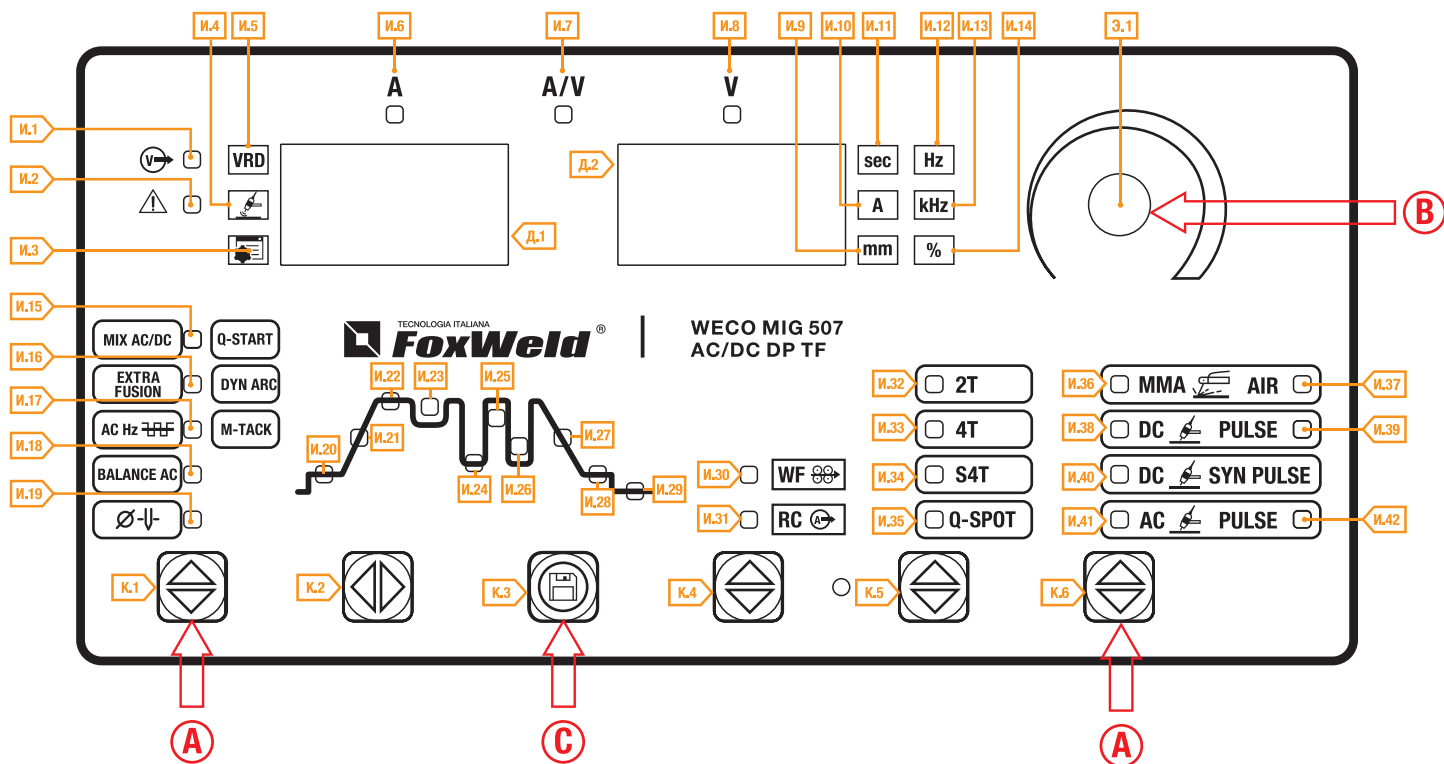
И.4 И.5 И.6 И.7 И.8 И.9 И.10 И.11 И.12 И.13 И.14 Э.1

A A/V V

И.1
И.2
И.3

VRD

Д.1 Д.2

sec Hz
A kHz
mm %

B

И.15 MIX AC/DC Q-START
И.16 EXTRA FUSION DYN ARC
И.17 AC Hz M-TACK
И.18 BALANCE AC
И.19 Ø

TECNOLOGIA ITALIANA
FoxWeld®

WECO MIG 507
AC/DC DP TF

И.22 И.23 И.25
И.20 И.21 И.27
И.24 И.26 И.28 И.29

И.30 WF
И.31 RC

И.32 2T
И.33 4T
И.34 S4T
И.35 Q-SPOT

И.36 MMA AIR И.37
И.38 DC PULSE И.39
И.40 DC SYN PULSE
И.41 AC PULSE И.42

К.1 К.2 К.3 К.4 К.5 К.6

A C A